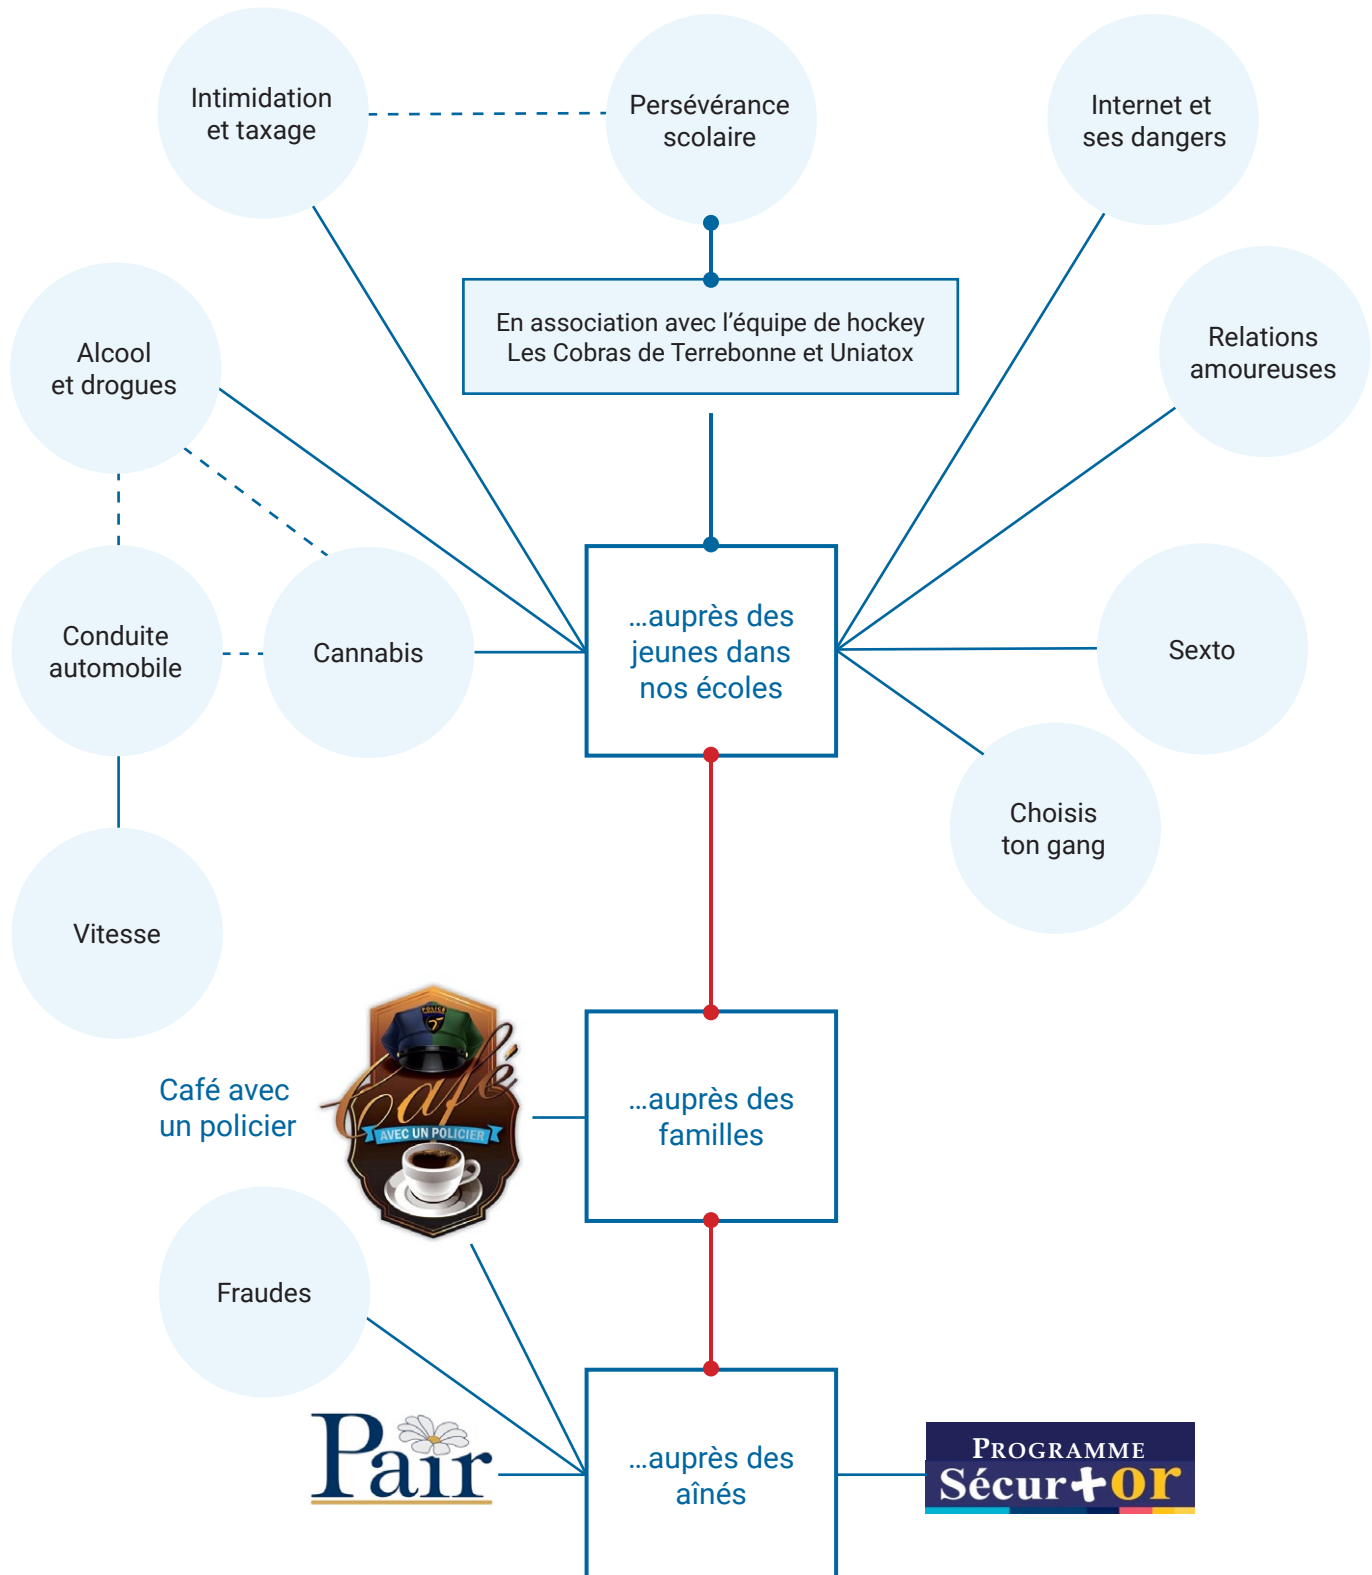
Intimidation et taxage

Persévérance scolaire

Internet et ses dangers

En association avec l'équipe de hockey Les Cobras de Terrebonne et Uniatox

Relations amoureuses

Alcool et drogues

...auprès des jeunes dans nos écoles

Conduite automobile

Cannabis

Sexto

Choisis ton gang

Vitesse

Café avec un policier

Café

AVEC UN POLICIER

...auprès des familles

Fraudes

Pair

...auprès des aînés

PROGRAMME Sécur+or